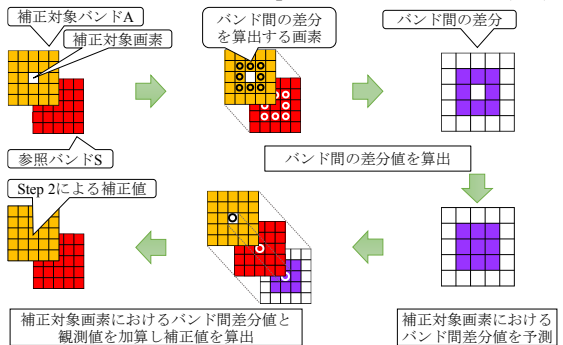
補正対象バンドA

補正対象画素

バンド間の差分を算出する画素

バンド間の差分

参照バンドS

バンド間の差分値を算出

Step 2による補正値

補正対象画素におけるバンド間差分値と観測値を加算し補正値を算出

補正対象画素におけるバンド間差分値を予測